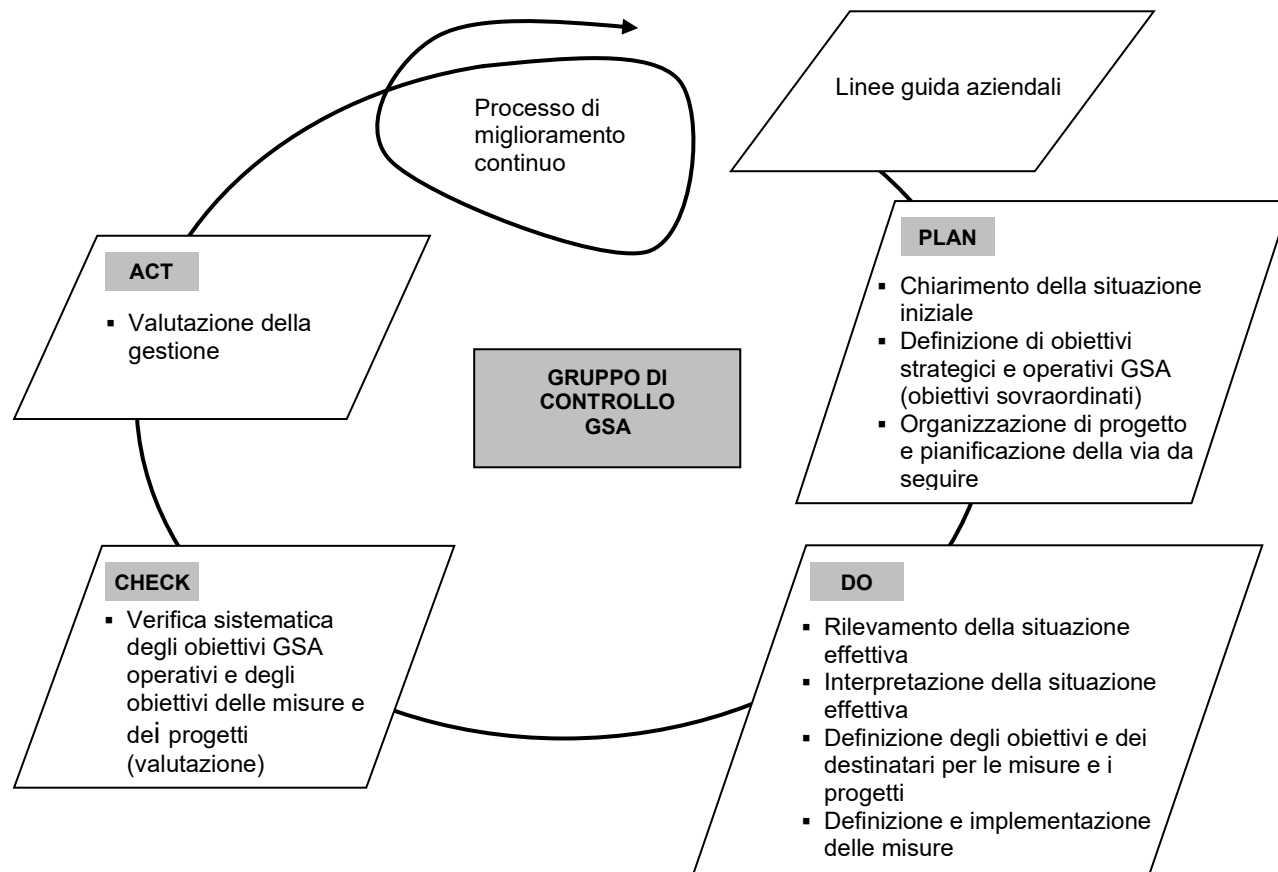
Processo di miglioramento continuo

Linee guida aziendali

PLAN

- Chiarimento della situazione iniziale
- Definizione di obiettivi strategici e operativi GSA (obiettivi sovraordinati)
- Organizzazione di progetto e pianificazione della via da seguire

ACT

- Valutazione della gestione

GRUPPO DI CONTROLLO GSA

CHECK

- Verifica sistematica degli obiettivi GSA operativi e degli obiettivi delle misure e dei progetti (valutazione)

DO

- Rilevamento della situazione effettiva
- Interpretazione della situazione effettiva
- Definizione degli obiettivi e dei destinatari per le misure e i progetti
- Definizione e implementazione delle misure